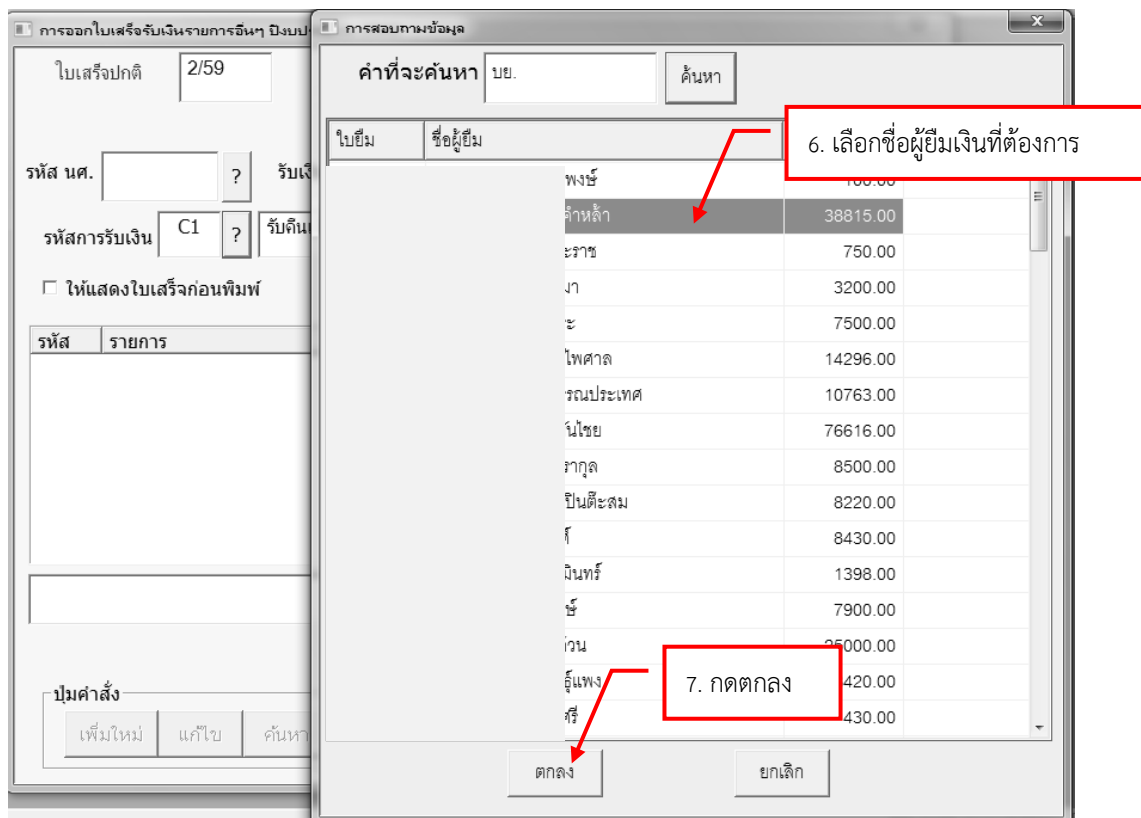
การออกใบเสร็จรับเงินรายการอื่นๆ ปีงบป

ใบเสร็จปกติ 2/59

รหัส นศ. ? รับเงิ

รหัสการรับเงิน C1 ? รับคืนเ

☐ ให้แสดงใบเสร็จก่อนพิมพ์

| รหัส | รายการ |
|---|---|

ปุ่มคำสั่ง

เพิ่มใหม่ แก้ไข ค้นหา

การสอบถามข้อมูล

คำที่จะค้นหา บย. ค้นหา

6. เลือกชื่อผู้ยืมเงินที่ต้องการ

| ใบยืม | ชื่อผู้ยืม | |
|---|---|---|
| | พงษ์ | 100.00 |
| | คำหล้า | 38815.00 |
| | ะราช | 750.00 |
| | งา | 3200.00 |
| | ะ | 7500.00 |
| | ไพศาล | 14296.00 |
| | รณประเทศ | 10763.00 |
| | ันไชย | 76616.00 |
| | รากุล | 8500.00 |
| | ปินติะสม | 8220.00 |
| | ก์ | 8430.00 |
| | มินทร์ | 1398.00 |
| | ช์ | 7900.00 |
| | ่วน | 25000.00 |
| | ฐ์แพง | 420.00 |
| | ศรี | 430.00 |

7. กดตกลง

ตกลง ยกเลิก